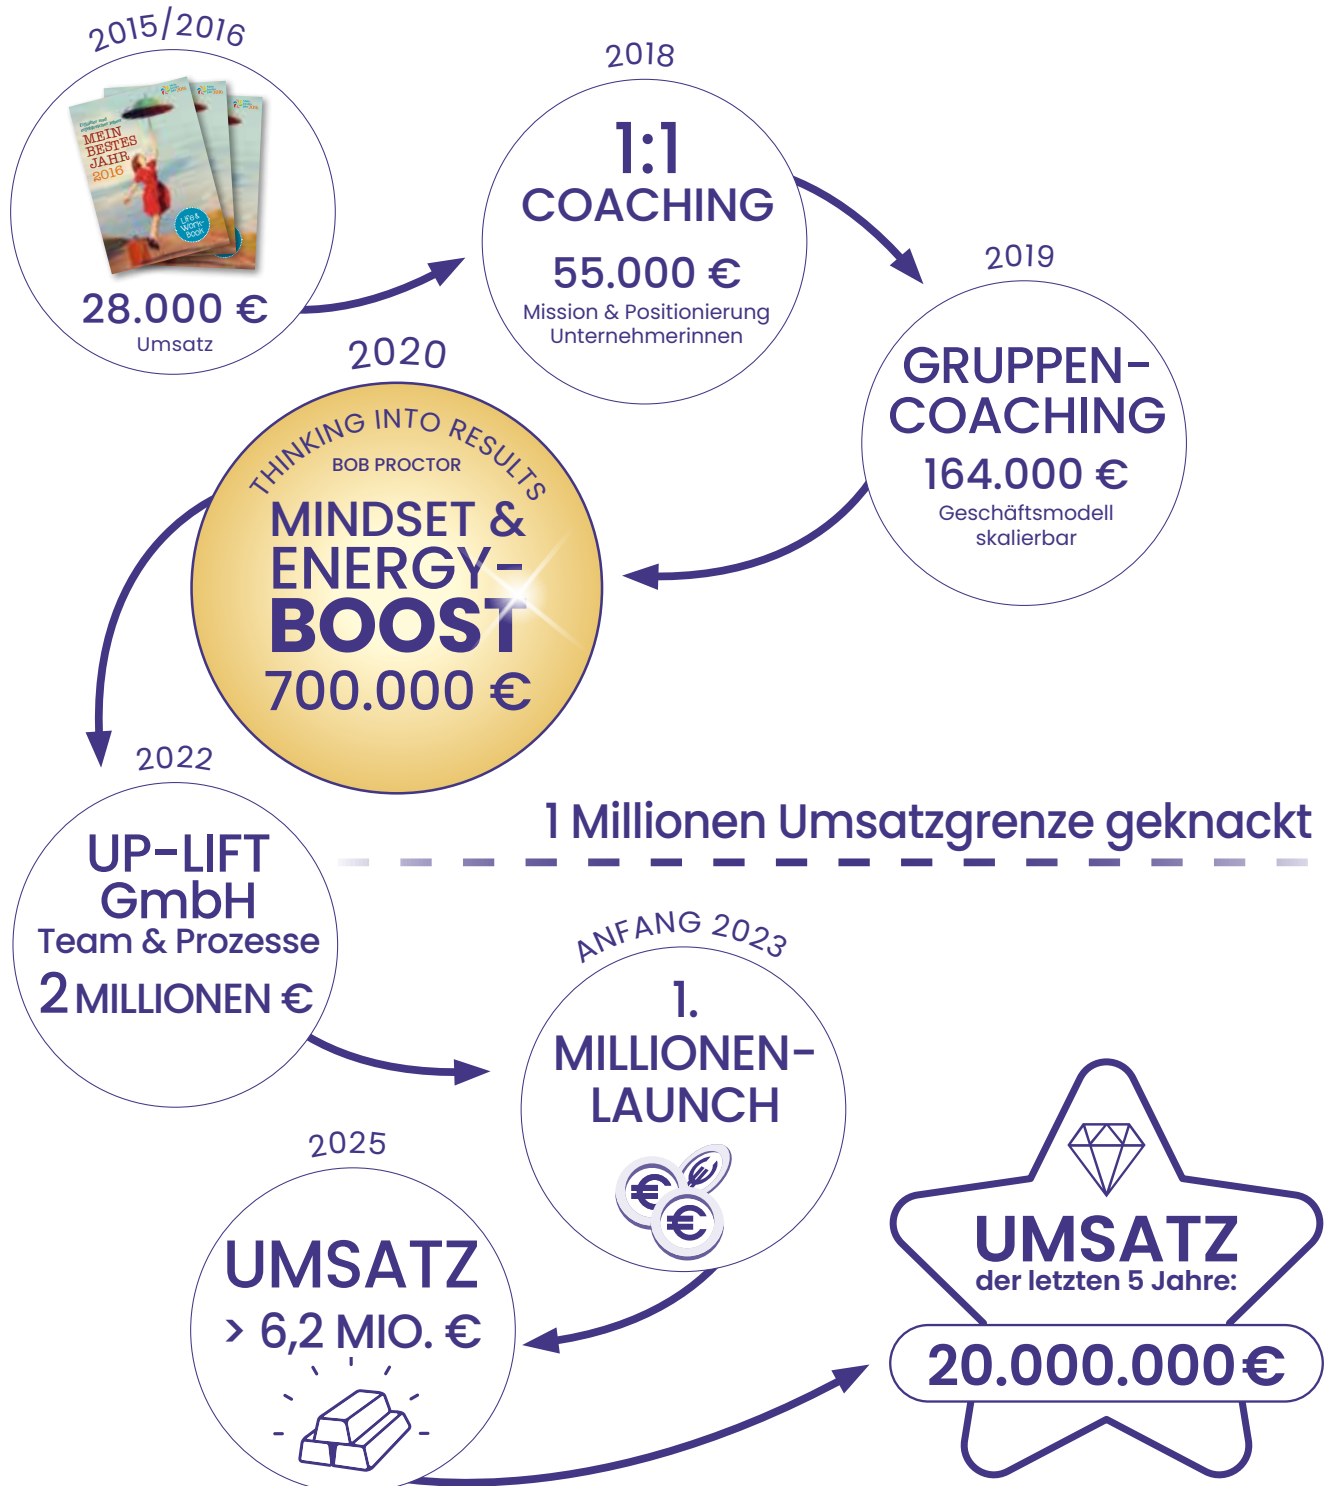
2015/2016

MEIN BESTES JAHR 2016

Life & Work-Book

28.000 €
Umsatz

2018

1:1
COACHING
55.000 €
Mission & Positionierung Unternehmerinnen

2019

GRUPPEN-COACHING
164.000 €
Geschäftsmodell skalierbar

2020

THINKING INTO RESULTS
BOB PROCTOR
MINDSET & ENERGY-BOOST
700.000 €

2022

UP-LIFT GmbH
Team & Prozesse
2 MILLIONEN €

1 Millionen Umsatzgrenze geknackt

ANFANG 2023

1. MILLIONEN-LAUNCH

2025

UMSATZ
> 6,2 MIO. €

UMSATZ
der letzten 5 Jahre:
20.000.000 €